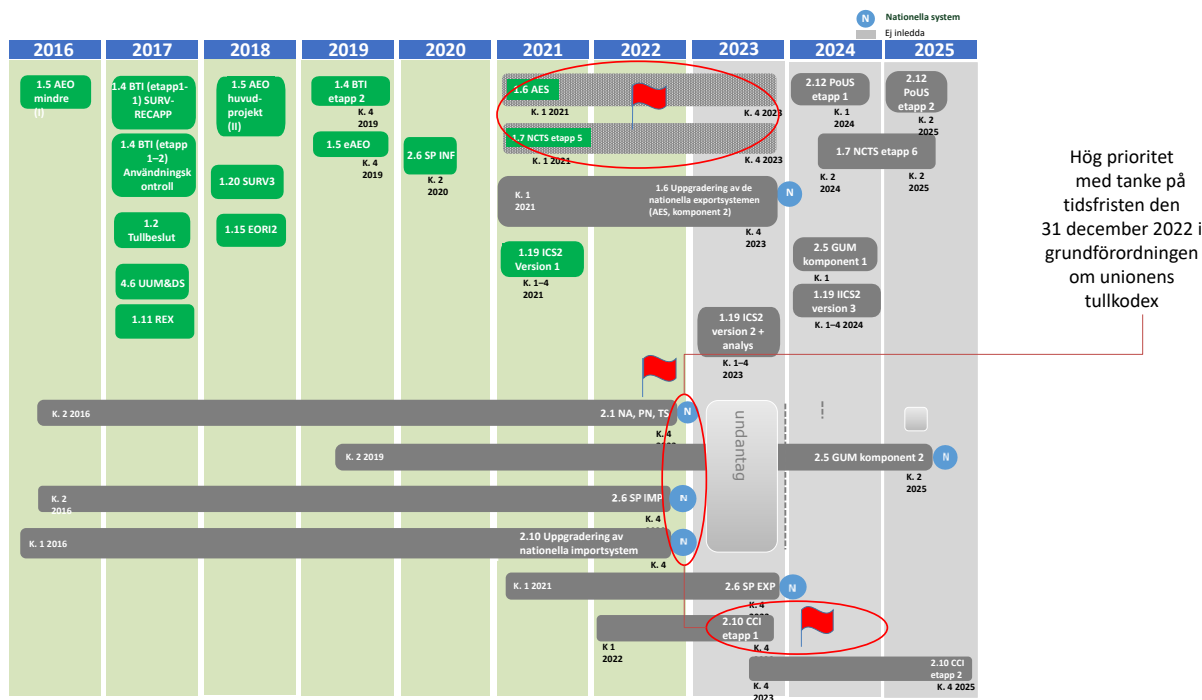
N Nationella system
Ej inledda

2016
2017
2018
2019
2020
2021
2022
2023
2024
2025

1.5 AEO mindre (I)

1.4 BTI (etapp1-1) SURV-RECAPP

1.4 BTI (etapp 1–2) Användningskontroll

1.2 Tullbeslut

4.6 UUM&DS

1.11 REX

1.5 AEO huvudprojekt (II)

1.20 SURV3

1.15 EORI2

1.4 BTI etapp 2
K. 4 2019

1.5 eAEO
K. 4 2019

2.6 SP INF
K. 2 2020

1.6 AES
K. 1 2021
K. 4 2023

1.7 NCTS etapp 5
K. 1 2021
K. 4 2023

K. 1 2021
1.6 Uppgradering av de nationella exportsystemen (AES, komponent 2)
N
K. 4 2023

1.19 ICS2 Version 1
K. 1–4 2021

1.19 ICS2 version 2 + analys
K. 1–4 2023

2.12 PoUS etapp 1
K. 1 2024

2.12 PoUS etapp 2
K. 2 2025

1.7 NCTS etapp 6
K. 2 2024
K. 2 2025

2.5 GUM komponent 1
K. 1

1.19 IICS2 version 3
K. 1–4 2024

Hög prioritet med tanke på tidsfristen den 31 december 2022 i grundförordningen om unionens tullkodex

K. 2 2016
2.1 NA, PN, TS
N
K. 4

undantag

K. 2 2019
2.5 GUM komponent 2
N
K. 2 2025

K. 2 2016
2.6 SP IMP
N
K. 4

K. 1 2016
2.10 Uppgradering av nationella importsystem
N
K. 4

K. 1 2021
2.6 SP EXP
N
K. 4

2.10 CCI etapp 1
K 1 2022
K. 4

2.10 CCI etapp 2
K. 4 2025
K. 4 2023